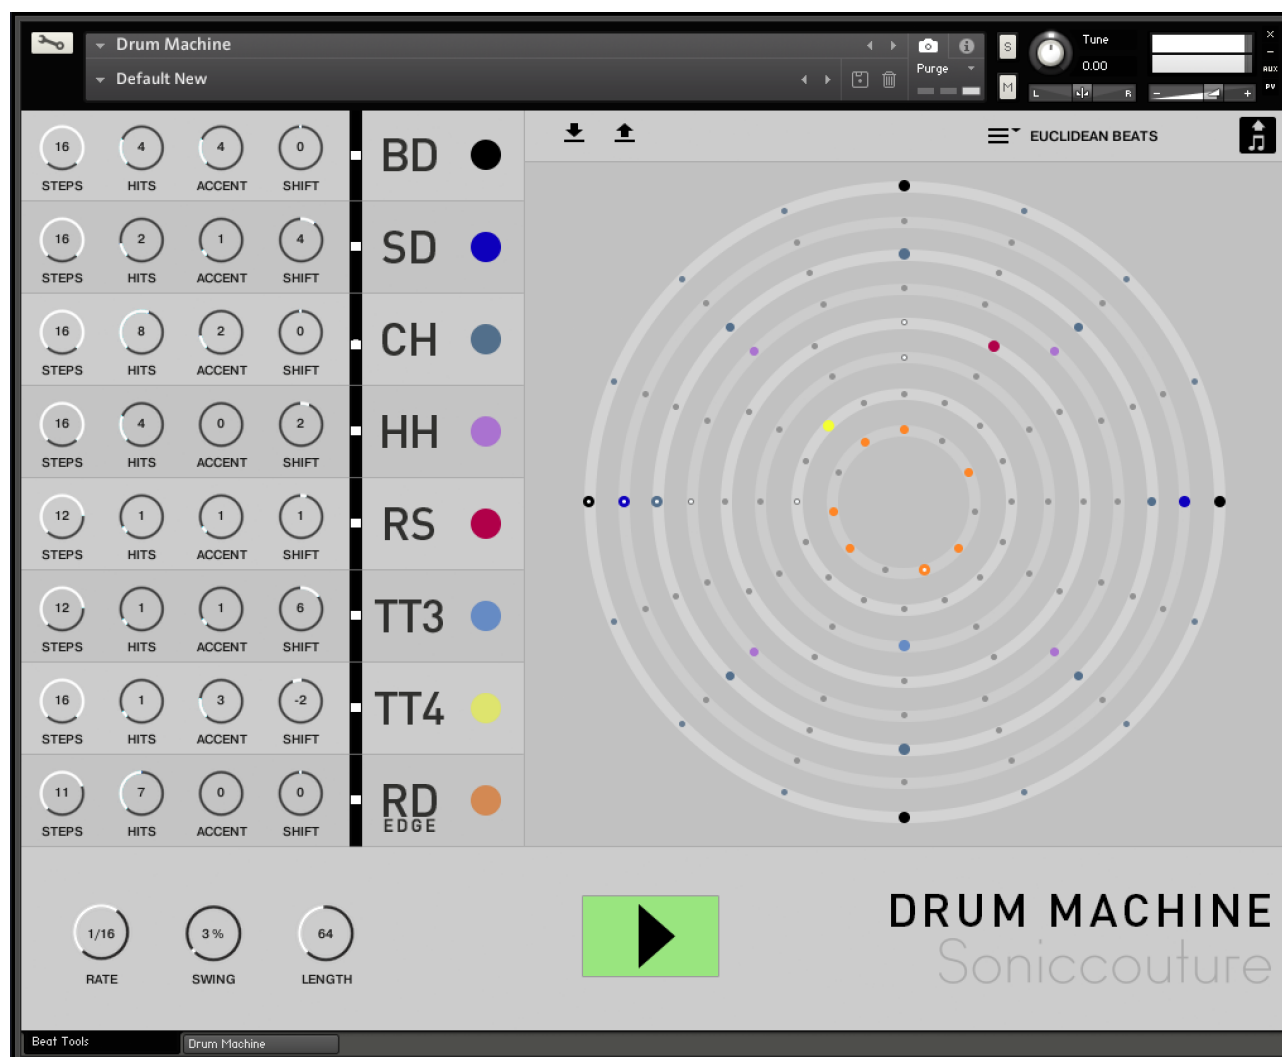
Drum Machine
Default New
Purge
S
M
Tune
0.00
L
R
AUX
PV

| 16 | 4 | 4 | 0 |
|---|---|---|---|
| STEPS | HITS | ACCENT | SHIFT |

BD

| 16 | 2 | 1 | 4 |
|---|---|---|---|
| STEPS | HITS | ACCENT | SHIFT |

SD

| 16 | 8 | 2 | 0 |
|---|---|---|---|
| STEPS | HITS | ACCENT | SHIFT |

CH

| 16 | 4 | 0 | 2 |
|---|---|---|---|
| STEPS | HITS | ACCENT | SHIFT |

HH

| 12 | 1 | 1 | 1 |
|---|---|---|---|
| STEPS | HITS | ACCENT | SHIFT |

RS

| 12 | 1 | 1 | 6 |
|---|---|---|---|
| STEPS | HITS | ACCENT | SHIFT |

TT3

| 16 | 1 | 3 | -2 |
|---|---|---|---|
| STEPS | HITS | ACCENT | SHIFT |

TT4

| 11 | 7 | 0 | 0 |
|---|---|---|---|
| STEPS | HITS | ACCENT | SHIFT |

RD EDGE

EUCLIDEAN BEATS

1/16
RATE
3 %
SWING
64
LENGTH

DRUM MACHINE
Soniccouture

Beat Tools
Drum Machine